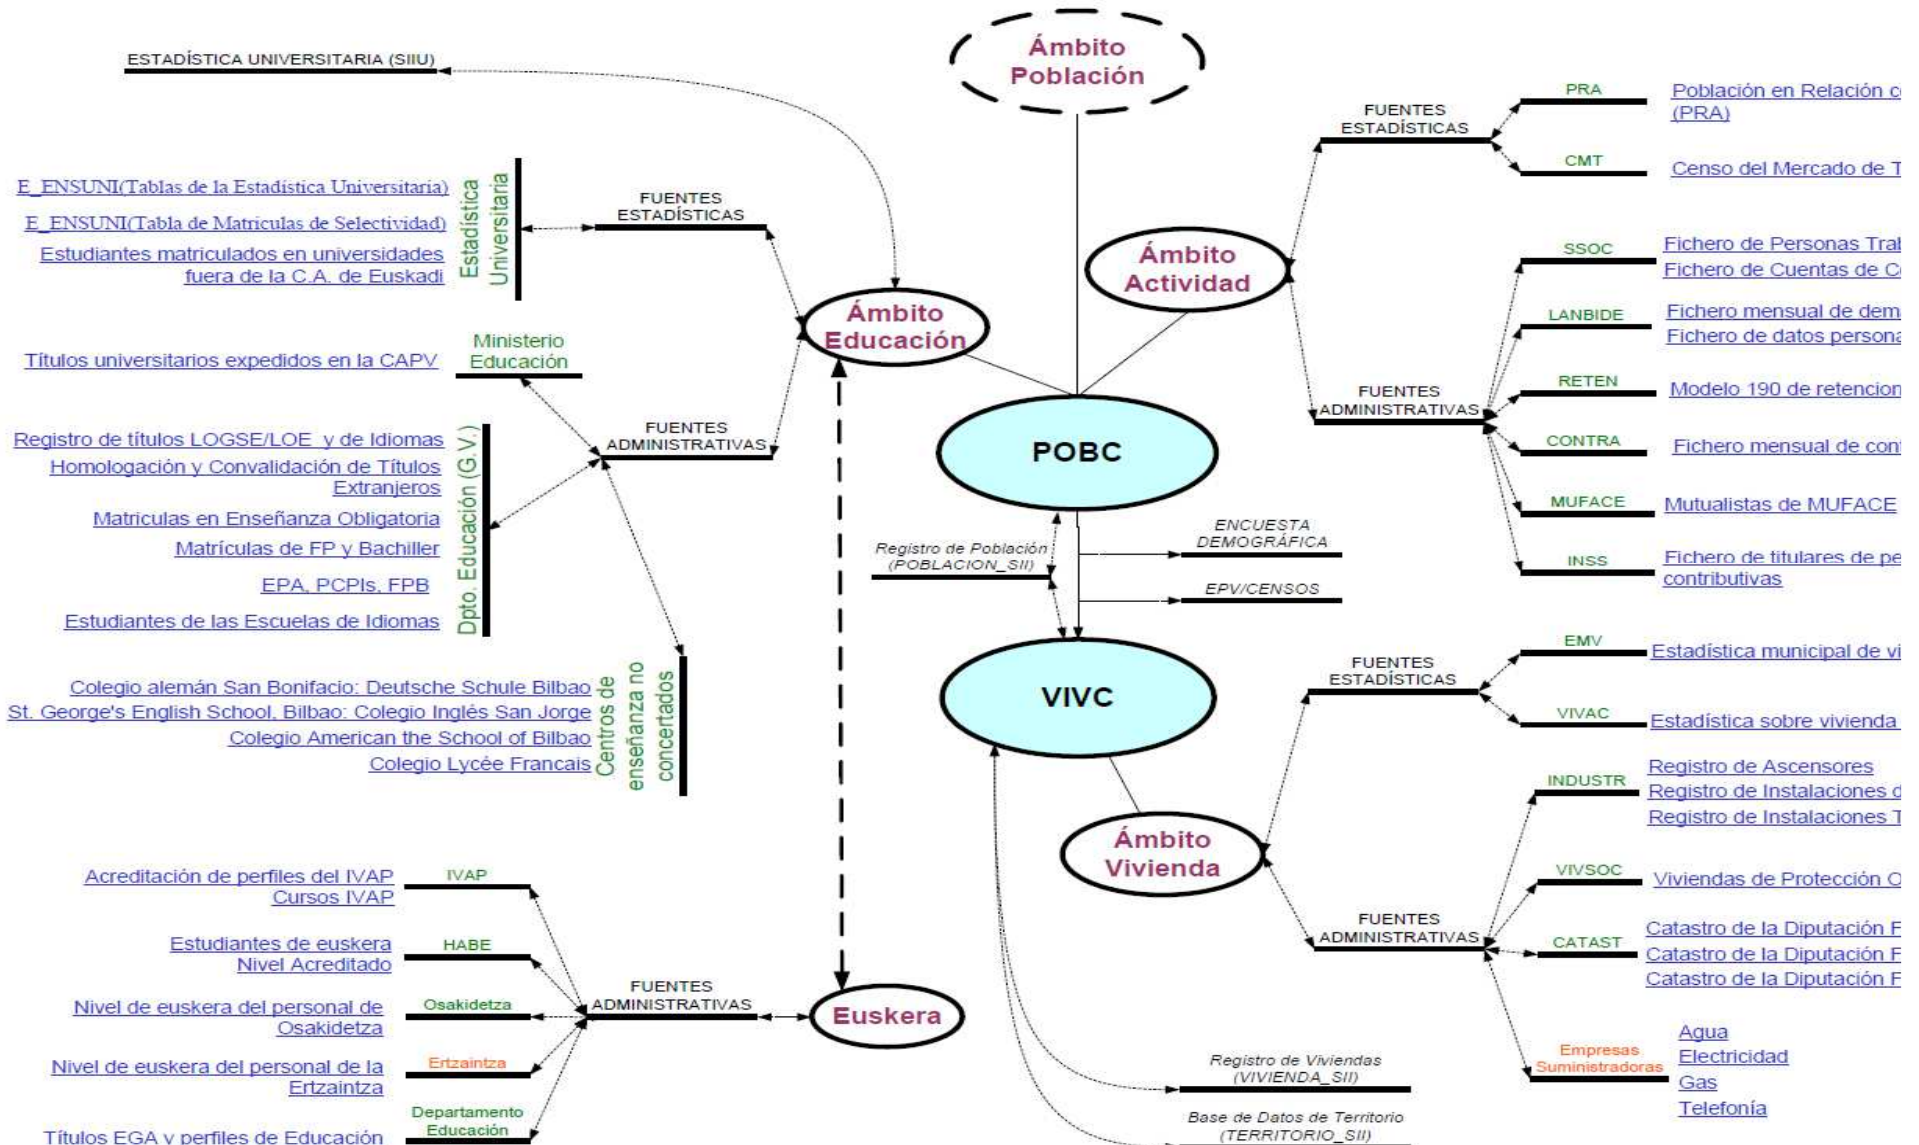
Ámbito Población

ESTADÍSTICA UNIVERSITARIA (SIIU)

E_ENSUNI(Tablas de la Estadística Universitaria)
E_ENSUNI(Tabla de Matriculas de Selectividad)
Estudiantes matriculados en universidades fuera de la C.A. de Euskadi

Estadística Universitaria

FUENTES ESTADÍSTICAS

Ámbito Educación

Títulos universitarios expedidos en la CAPV

Ministerio Educación

FUENTES ADMINISTRATIVAS

Registro de títulos LOGSE/LOE y de Idiomas
Homologación y Convalidación de Títulos Extranjeros
Matriculas en Enseñanza Obligatoria
Matrículas de FP y Bachiller
EPA, PCPIs, FPB
Estudiantes de las Escuelas de Idiomas

Dpto. Educación (G.V.)

Colegio alemán San Bonifacio: Deutsche Schule Bilbao
St. George's English School, Bilbao: Colegio Inglés San Jorge
Colegio American the School of Bilbao
Colegio Lycée Francais

Centros de enseñanza no concertados

Acreditación de perfiles del IVAP
Cursos IVAP
IVAP
Estudiantes de euskera
Nivel Acreditado
HABE
Nivel de euskera del personal de Osakidetza
Osakidetza
Nivel de euskera del personal de la Ertzaintza
Ertzaintza
Títulos EGA y perfiles de Educación
Departamento Educación

FUENTES ADMINISTRATIVAS

Euskera

Ámbito Actividad

FUENTES ESTADÍSTICAS
PRA
Población en Relación c
(PRA)
CMT
Censo del Mercado de T

FUENTES ADMINISTRATIVAS
SSOC
Fichero de Personas Trat
Fichero de Cuentas de C
LANBIDE
Fichero mensual de dem
Fichero de datos persona
RETEN
Modelo 190 de retencion
CONTRA
Fichero mensual de con
MUFACE
Mutualistas de MUFACE
INSS
Fichero de titulares de pe
contributivas

POBC

Registro de Población (POBLACION_SII)
ENCUESTA DEMOGRÁFICA
EPV/CENSOS

VIVC

FUENTES ESTADÍSTICAS
EMV
Estadística municipal de vi
VIVAC
Estadística sobre vivienda

Ámbito Vivienda

FUENTES ADMINISTRATIVAS
INDUSTR
Registro de Ascensores
Registro de Instalaciones d
Registro de Instalaciones T
VIVSOC
Viviendas de Protección O
CATAST
Catastro de la Diputación F
Catastro de la Diputación F
Catastro de la Diputación F
Empresas Suministradoras
Agua
Electricidad
Gas
Telefonía

Registro de Viviendas (VIVIENDA_SII)
Base de Datos de Territorio (TERRITORIO_SII)